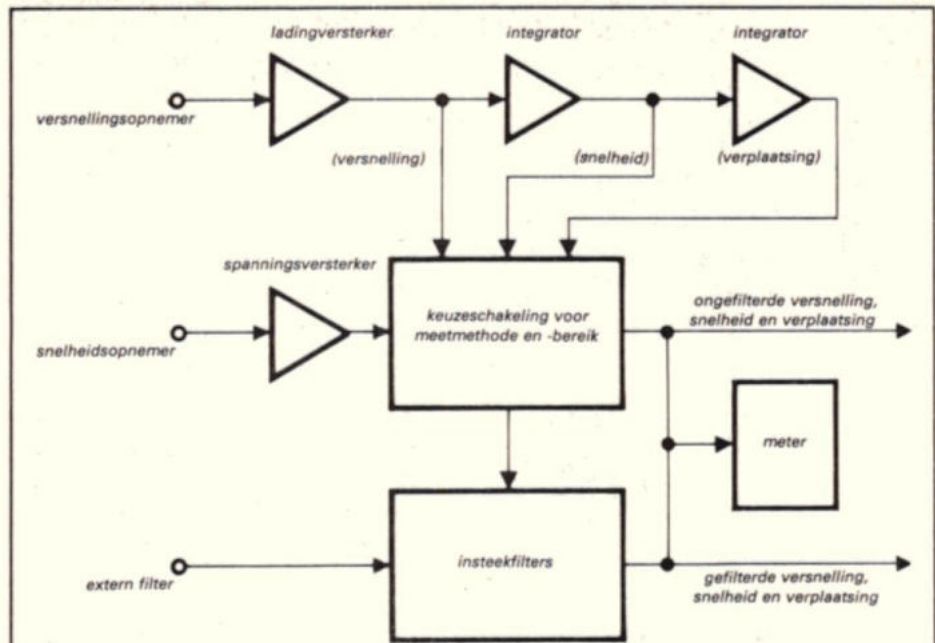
ladingversterker

integrator

integrator

versnellingsopnemer

(versnelling)

(snelheid)

(verplaatsing)

spanningsversterker

snelheidsopnemer

keuzeschakeling voor meetmethode en -bereik

ongefilterde versnelling, snelheid en verplaatsing

meter

extern filter

insteekfilters

gefilterde versnelling, snelheid en verplaatsing